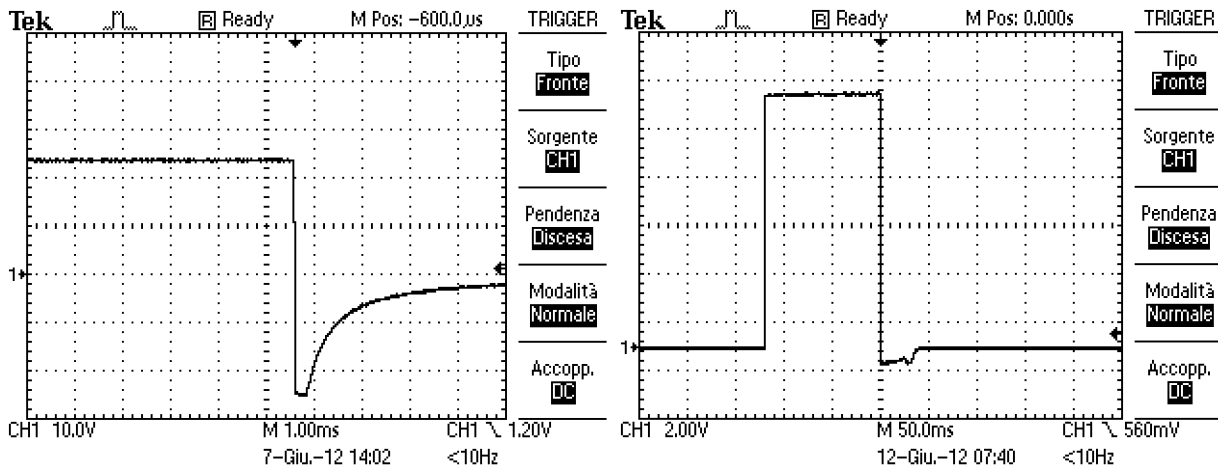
Tek R Ready M Pos: -600.0µs TRIGGER

Tipo
Fronte

Sorgente
CH1

Pendenza
Discesa

Modalità
Normale

Accopp.
DC

1

CH1 10.0V M 1.00ms CH1 ╲ 1.20V
7-Giu.-12 14:02 <10Hz

Tek R Ready M Pos: 0.000s TRIGGER

Tipo
Fronte

Sorgente
CH1

Pendenza
Discesa

Modalità
Normale

Accopp.
DC

1

CH1 2.00V M 50.0ms CH1 ╲ 560mV
12-Giu.-12 07:40 <10Hz